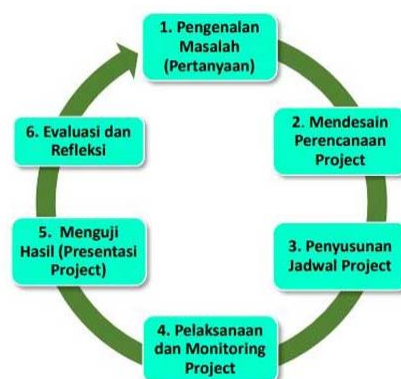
1. Pengenalan Masalah (Pertanyaan)

2. Mendesain Perencanaan Project

3. Penyusunan Jadwal Project

4. Pelaksanaan dan Monitoring Project

5. Menguji Hasil (Presentasi Project)

6. Evaluasi dan Refleksi